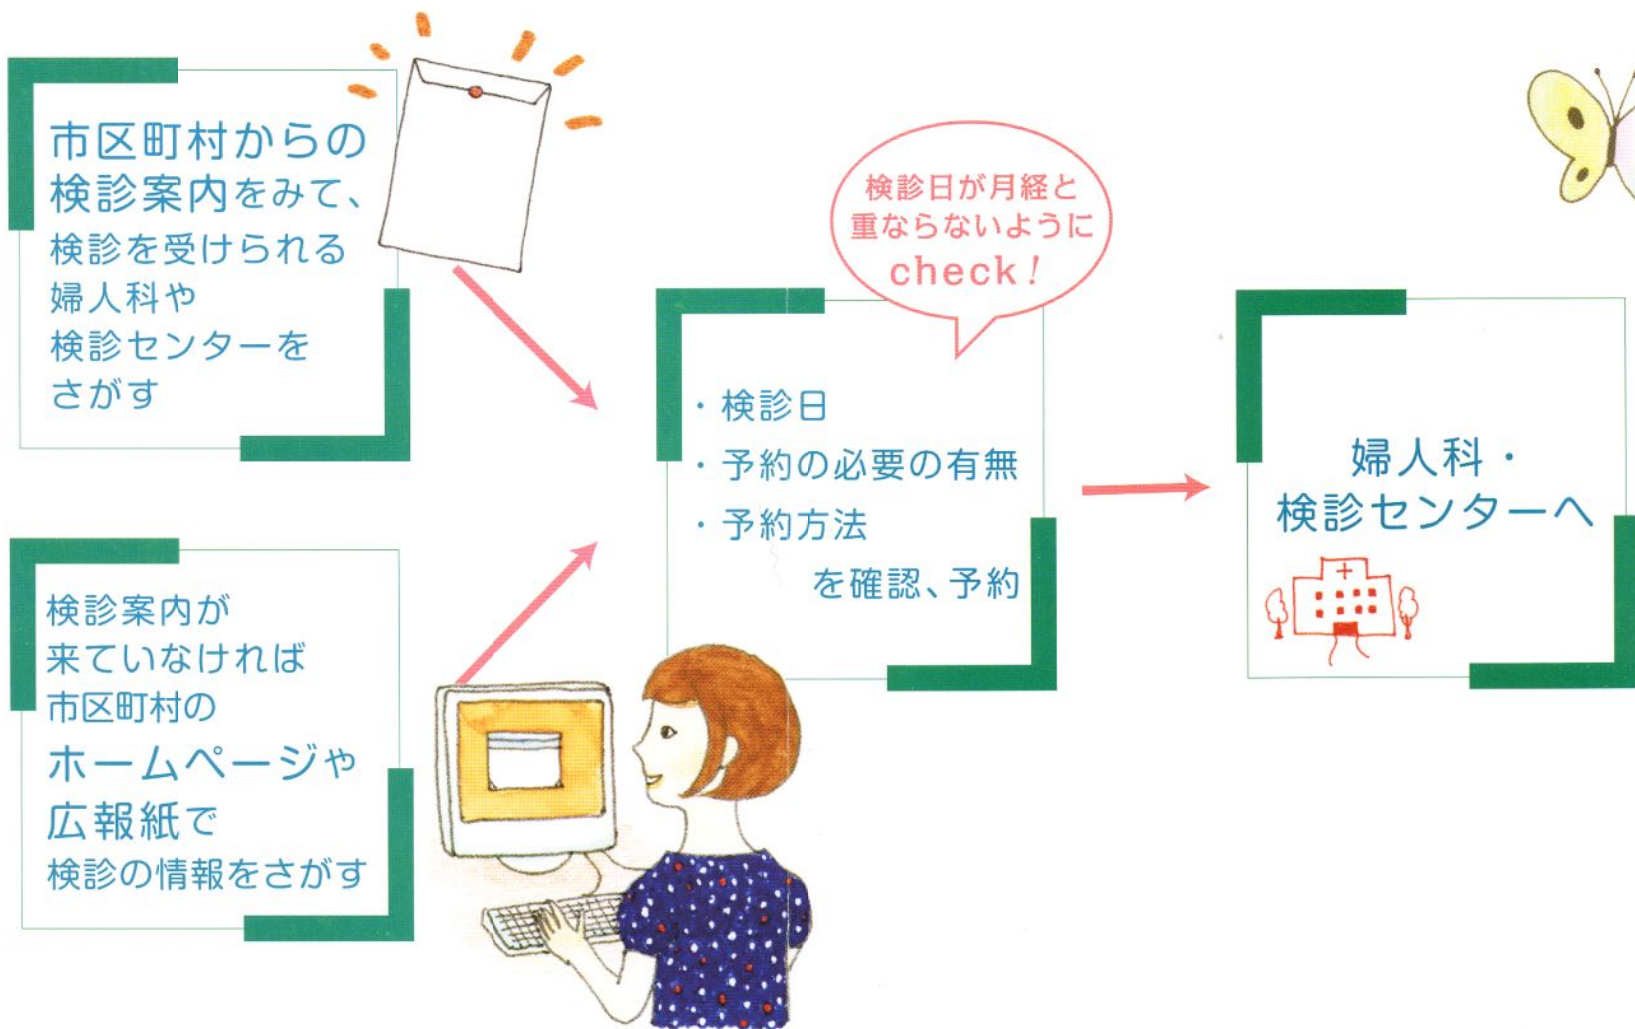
市区町村からの検診案内をみて、検診を受けられる婦人科や検診センターをさがす

検診案内が来ていなければ市区町村のホームページや広報紙で検診の情報をさがす

検診日が月経と重ならないようにcheck!

・検診日
・予約の必要の有無
・予約方法
を確認、予約

婦人科・検診センターへ